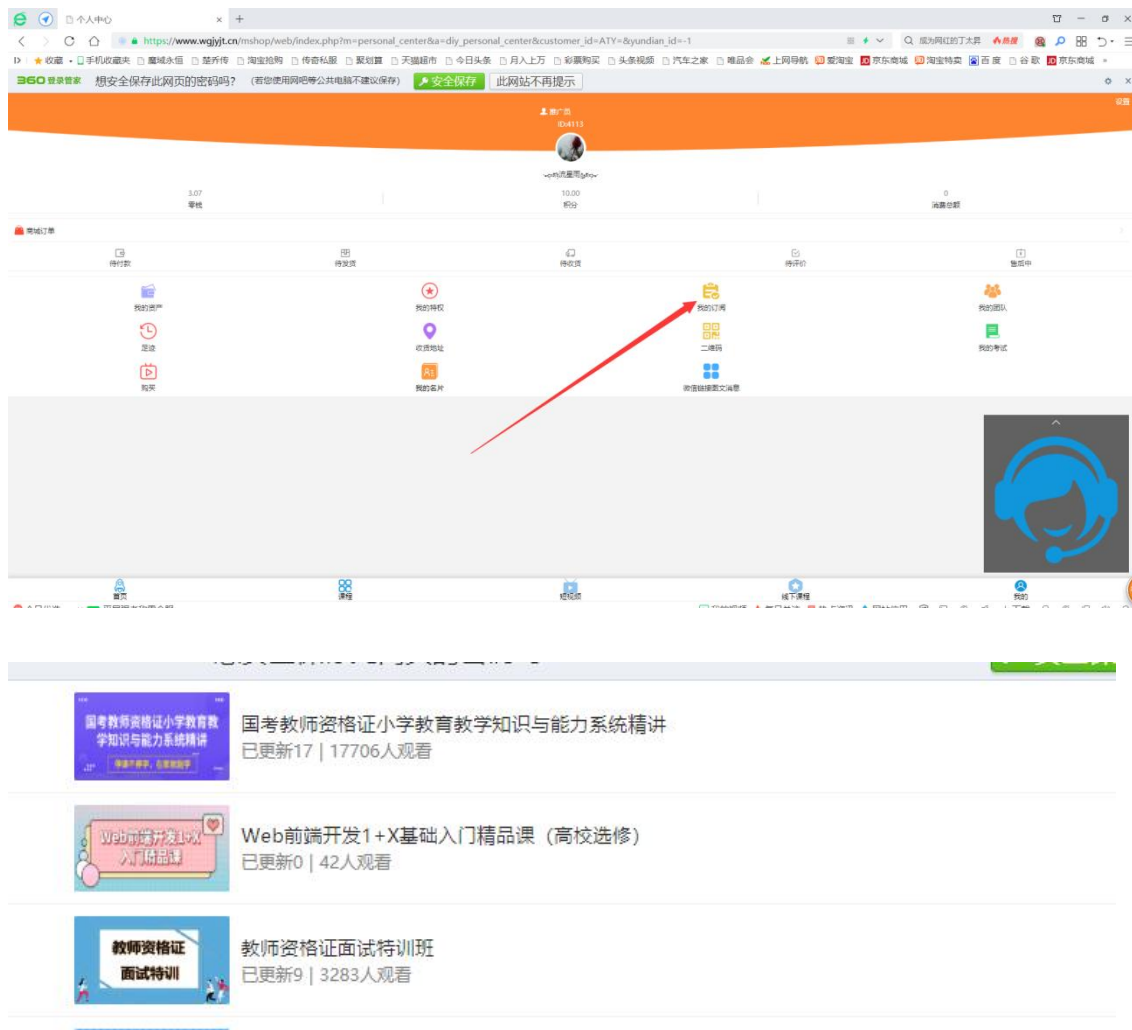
个人中心 × +

https://www.wgjyjt.cn/mshop/web/index.php?m=personal_center&a=diy_personal_center&customer_id=ATY=&yundian_id=-1

成为网红的丁太昇

收藏 手机收藏夹 魔域永恒 楚乔传 淘宝抢购 传奇私服 聚划算 天猫超市 今日头条 月入上万 彩票购买 头条视频 汽车之家 唯品会 上网导航 爱淘宝 京东商城 淘宝特卖 百度 谷歌 京东商城

360 登录管家 想安全保存此网页的密码吗？ (若您使用网吧等公共电脑不建议保存) 安全保存 此网站不再提示

推广员
ID:4113
设置

3.07
零钱

10.00
积分

0
消费总额

商城订单

待付款 待发货 待收货 待评价 售后中

我的资产 我的特权 我的订阅 我的团队
足迹 收货地址 二维码 我的考试
购买 我的名片 微信链接图文消息

首页 课程 短视频 线下课程 我的

国考教师资格证小学教育教学知识与能力系统精讲
国考教师资格证小学教育教学知识与能力系统精讲
已更新17 | 17706人观看

Web前端开发1+X入门精品课
Web前端开发1+X基础入门精品课（高校选修）
已更新0 | 42人观看

教师资格证面试特训
教师资格证面试特训班
已更新9 | 3283人观看